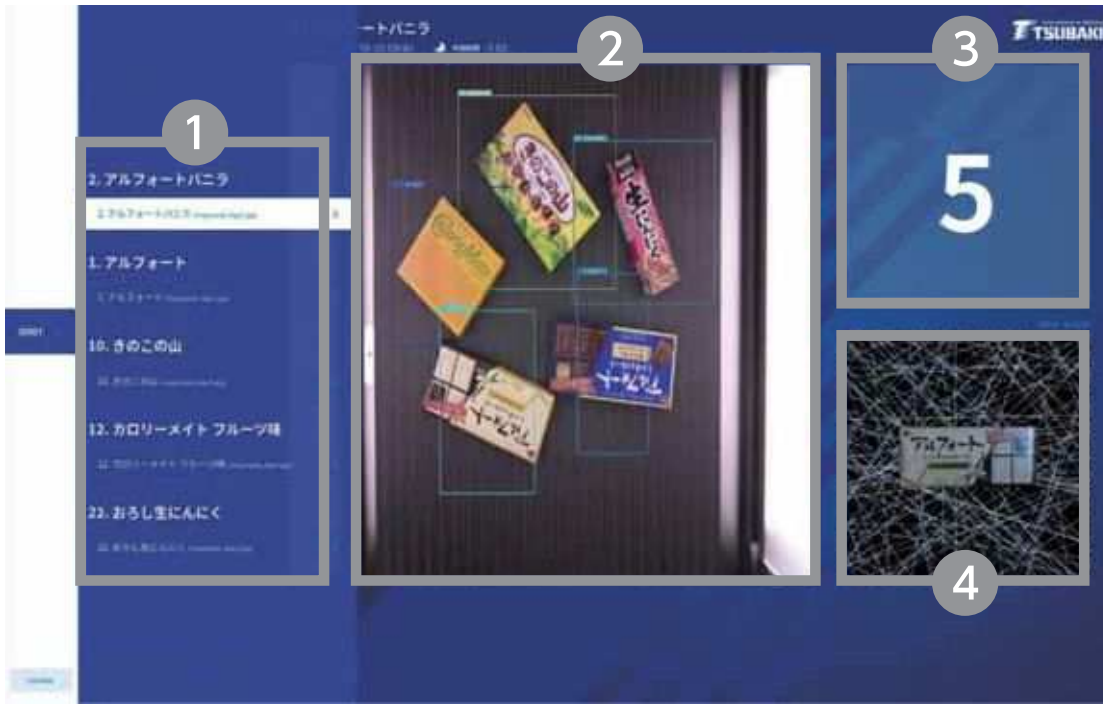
ートバニラ

TSUBAKI

1

2

3

4

2. アルフォートバニラ

2.アルフォートバニラ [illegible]

1. アルフォート

1.アルフォート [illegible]

10. きのこの山

10. きのこの山 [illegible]

12. カロリーメイト フルーツ味

12. カロリーメイト フルーツ味 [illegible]

22. おろし生にんにく

22. おろし生にんにく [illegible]

5

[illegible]